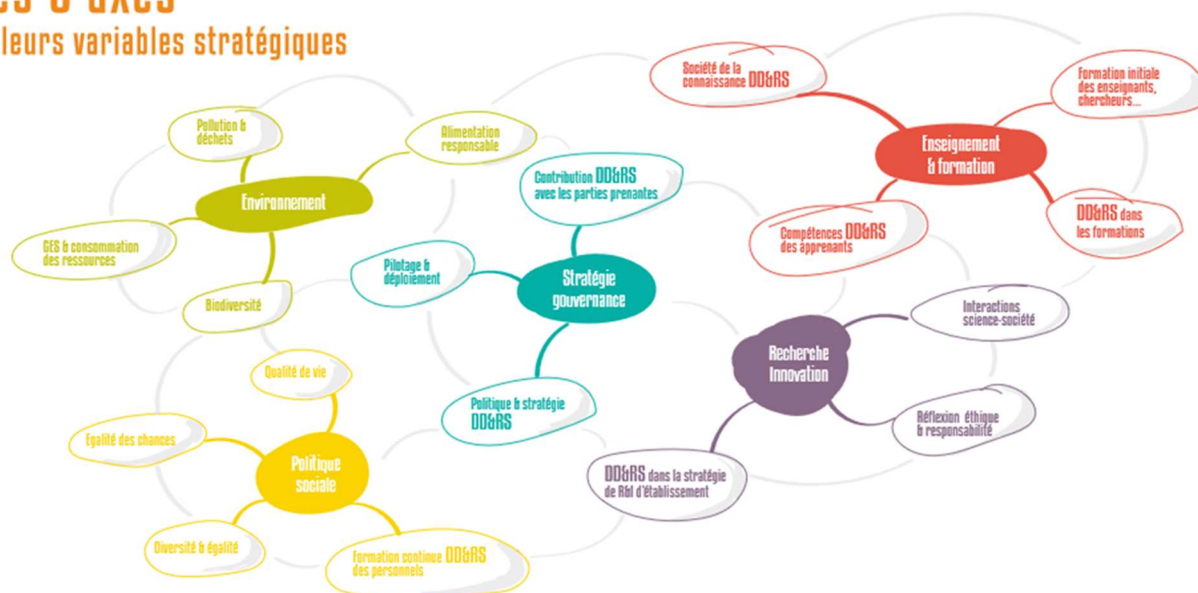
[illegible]es 5 axes
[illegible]leurs variables stratégiques

Environnement
Pollution & déchets
Alimentation responsable
GES & consommation des ressources
Biodiversité

Stratégie gouvernance
Contribution DD&RS avec les parties prenantes
Pilotage & déploiement
Politique & stratégie DD&RS

Enseignement & formation
Société de la connaissance DD&RS
Formation initiale des enseignants, chercheurs...
Compétences DD&RS des apprenants
DD&RS dans les formations

Recherche Innovation
Interactions science-société
Réflexion éthique & responsabilité
DD&RS dans la stratégie de R&I d'établissement

Politique sociale
Qualité de vie
Egalité des chances
Diversité & égalité
Formation continue DD&RS des personnels